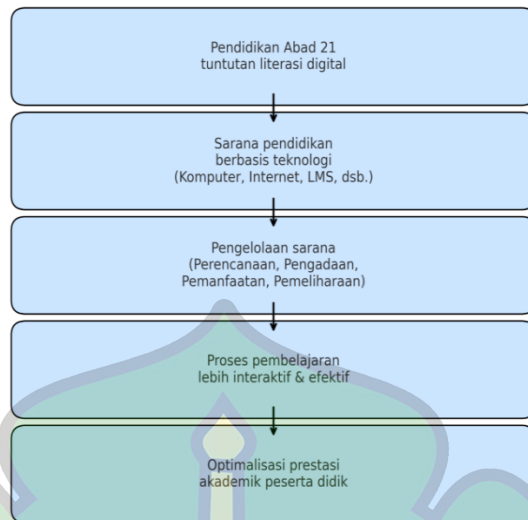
Pendidikan Abad 21
tuntutan literasi digital

Sarana pendidikan
berbasis teknologi
(Komputer, Internet, LMS, dsb.)

Pengelolaan sarana
(Perencanaan, Pengadaan,
Pemanfaatan, Pemeliharaan)

Proses pembelajaran
lebih interaktif & efektif

Optimalisasi prestasi
akademik peserta didik